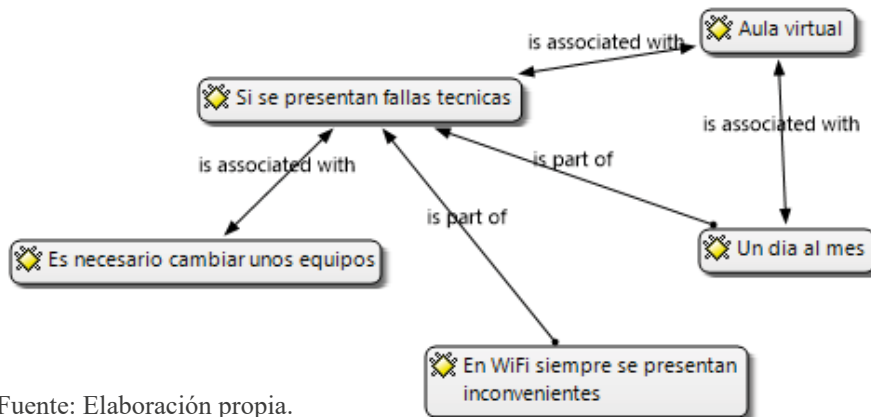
Aula virtual

is associated with

Si se presentan fallas tecnicas

is associated with

is associated with

is part of

is part of

Es necesario cambiar unos equipos

Un dia al mes

En WiFi siempre se presentan inconvenientes

Fuente: Elaboración propia.